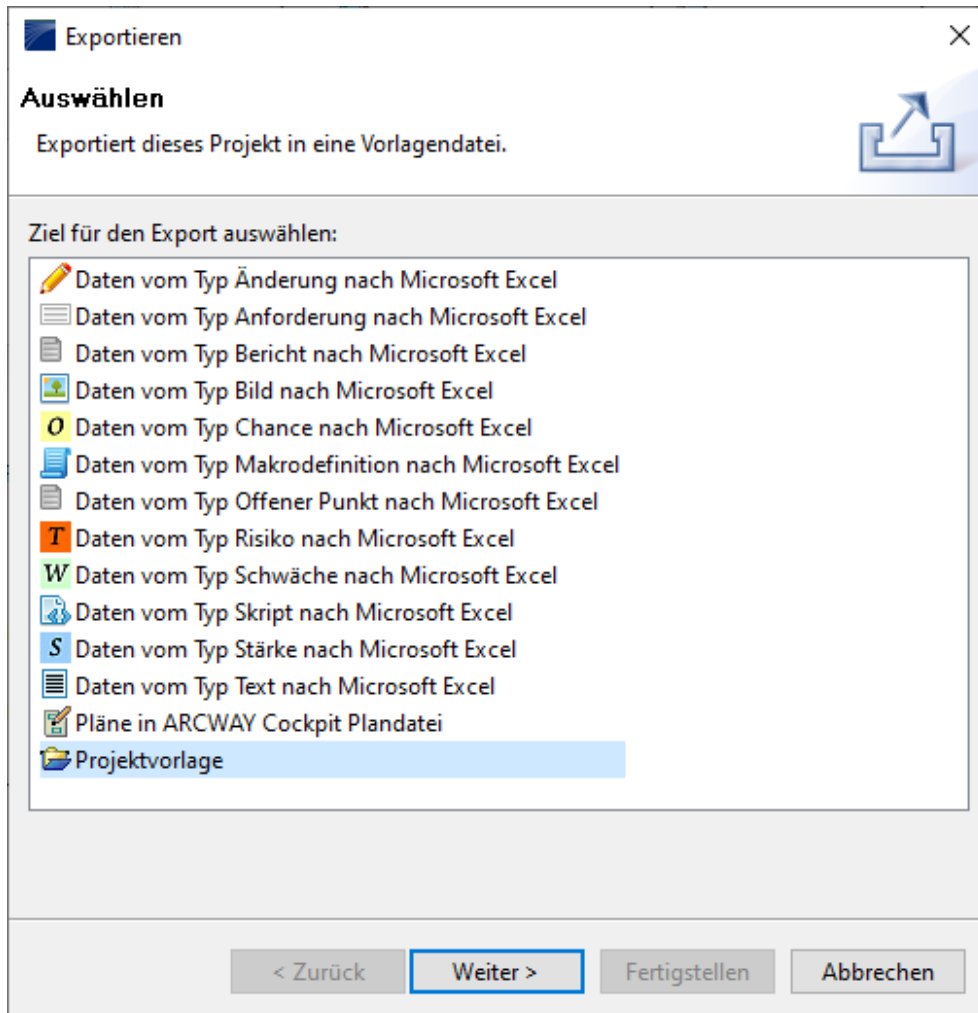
Exportieren

Auswählen

Exportiert dieses Projekt in eine Vorlagendatei.

Ziel für den Export auswählen:

Daten vom Typ Änderung nach Microsoft Excel
Daten vom Typ Anforderung nach Microsoft Excel
Daten vom Typ Bericht nach Microsoft Excel
Daten vom Typ Bild nach Microsoft Excel
O Daten vom Typ Chance nach Microsoft Excel
Daten vom Typ Makrodefinition nach Microsoft Excel
Daten vom Typ Offener Punkt nach Microsoft Excel
T Daten vom Typ Risiko nach Microsoft Excel
W Daten vom Typ Schwäche nach Microsoft Excel
Daten vom Typ Skript nach Microsoft Excel
S Daten vom Typ Stärke nach Microsoft Excel
Daten vom Typ Text nach Microsoft Excel
Pläne in ARCWAY Cockpit Plandatei
Projektvorlage

< Zurück
Weiter >
Fertigstellen
Abbrechen